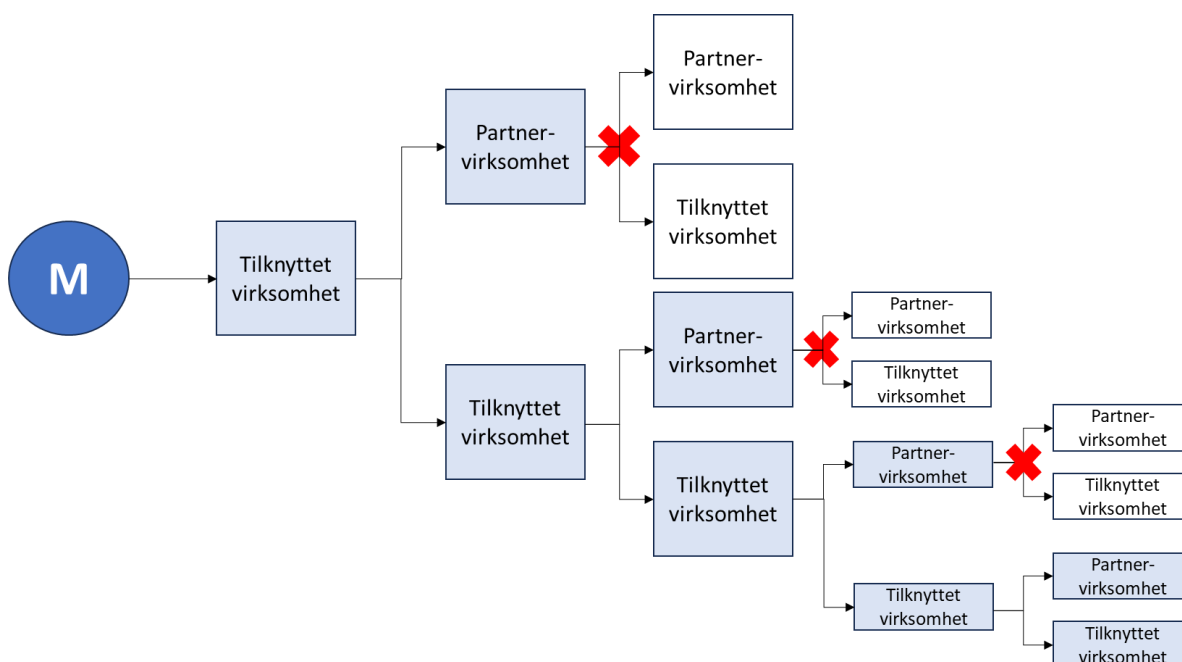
M

Tilknyttet virksomhet

Partnervirksomhet

Partnervirksomhet

Tilknyttet virksomhet

Tilknyttet virksomhet

Partnervirksomhet

Partnervirksomhet

Tilknyttet virksomhet

Tilknyttet virksomhet

Partnervirksomhet

Partnervirksomhet

Tilknyttet virksomhet

Tilknyttet virksomhet

Partnervirksomhet

Tilknyttet virksomhet